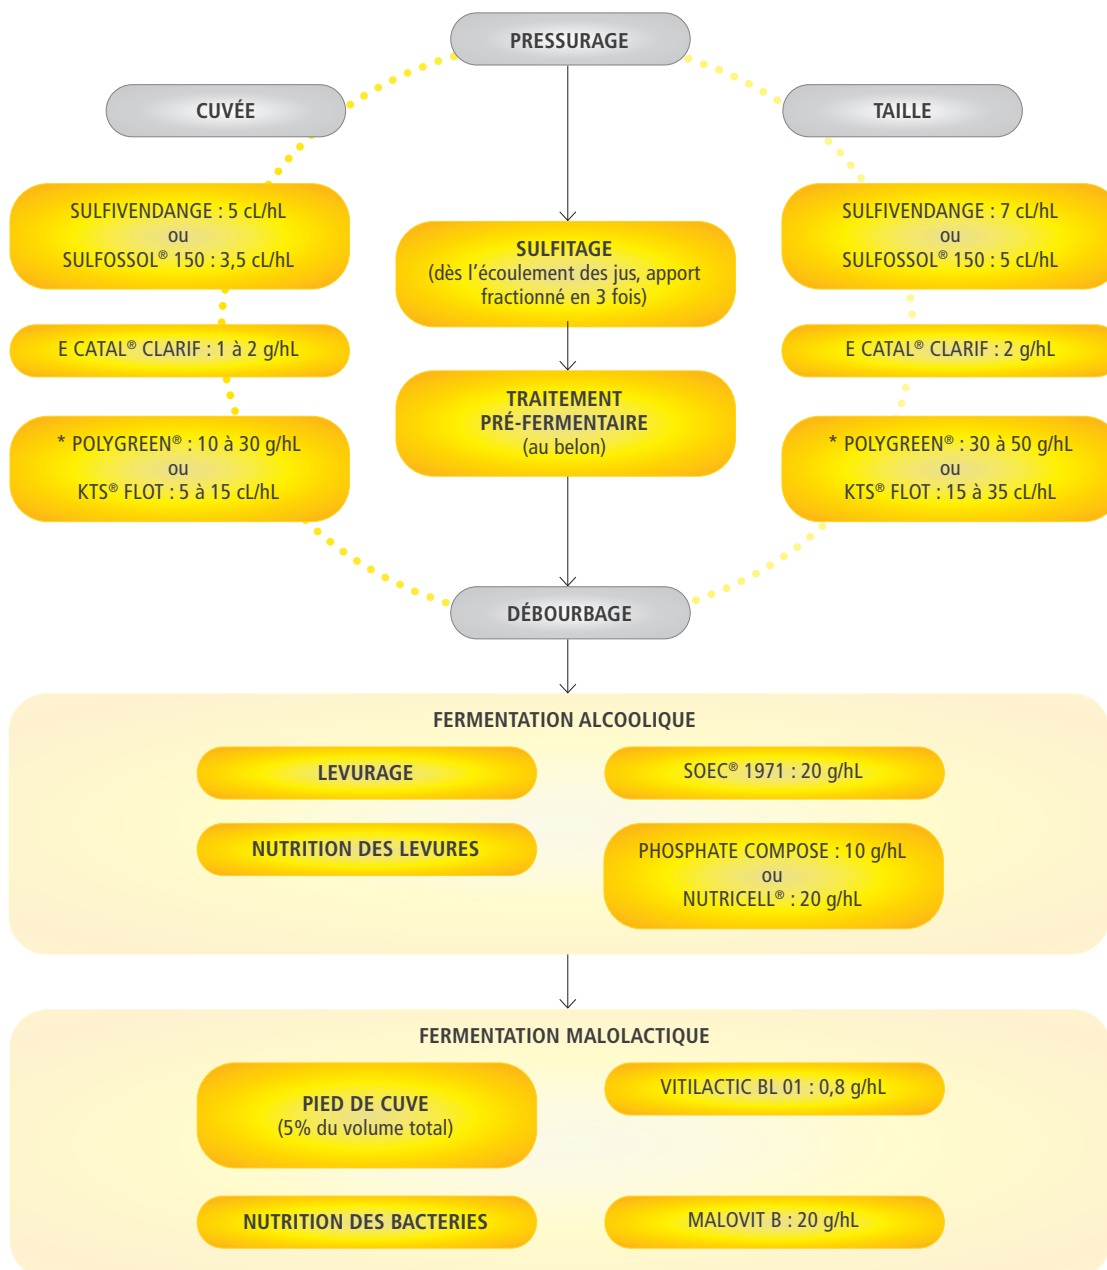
PRESSURAGE

CUVÉE

TAILLE

SULFIVENDANGE : 5 cL/hL
ou
SULFOSSOL® 150 : 3,5 cL/hL

SULFITAGE
(dès l'écoulement des jus, apport fractionné en 3 fois)

SULFIVENDANGE : 7 cL/hL
ou
SULFOSSOL® 150 : 5 cL/hL

E CATAL® CLARIF : 1 à 2 g/hL

TRAITEMENT PRÉ-FERMENTAIRE
(au belon)

E CATAL® CLARIF : 2 g/hL

* POLYGREEN® : 10 à 30 g/hL
ou
KTS® FLOT : 5 à 15 cL/hL

* POLYGREEN® : 30 à 50 g/hL
ou
KTS® FLOT : 15 à 35 cL/hL

DÉBOURBAGE

FERMENTATION ALCOOLIQUE

LEVURAGE

SOEC® 1971 : 20 g/hL

NUTRITION DES LEVURES

PHOSPHATE COMPOSE : 10 g/hL
ou
NUTRICELL® : 20 g/hL

FERMENTATION MALOLACTIQUE

PIED DE CUVE
(5% du volume total)

VITILACTIC BL 01 : 0,8 g/hL

NUTRITION DES BACTERIES

MALOVIT B : 20 g/hL